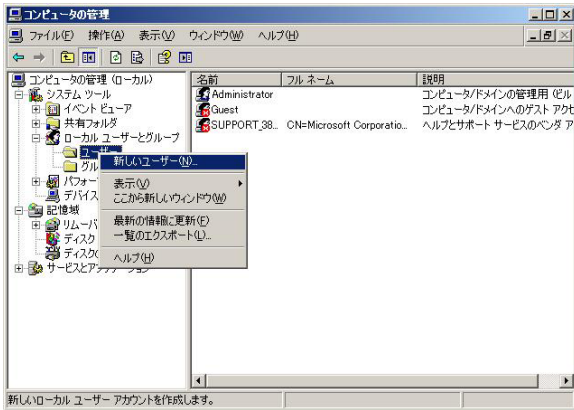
コンピュータの管理

ファイル(F) 操作(A) 表示(V) ウィンドウ(W) ヘルプ(H)

コンピュータの管理 (ローカル)
システム ツール
イベント ビューア
共有フォルダ
ローカル ユーザーとグループ
ユーザー
グル
パフォー
デバイス
記憶域
リムーバ
ディスク
ディスク
サービスとアプリケーション

新しいユーザー(N)...
表示(V)
ここから新しいウィンドウ(W)
最新の情報に更新(F)
一覧のエクスポート(L)...
ヘルプ(H)

| 名前 | フル ネーム | 説明 |
|---|---|---|
| Administrator | | コンピュータ/ドメインの管理用 (ビル |
| Guest | | コンピュータ/ドメインへのゲスト アクセ |
| SUPPORT_38... | CN=Microsoft Corporatio... | ヘルプとサポート サービスのベンダ ア |

新しいローカル ユーザー アカウントを作成します。